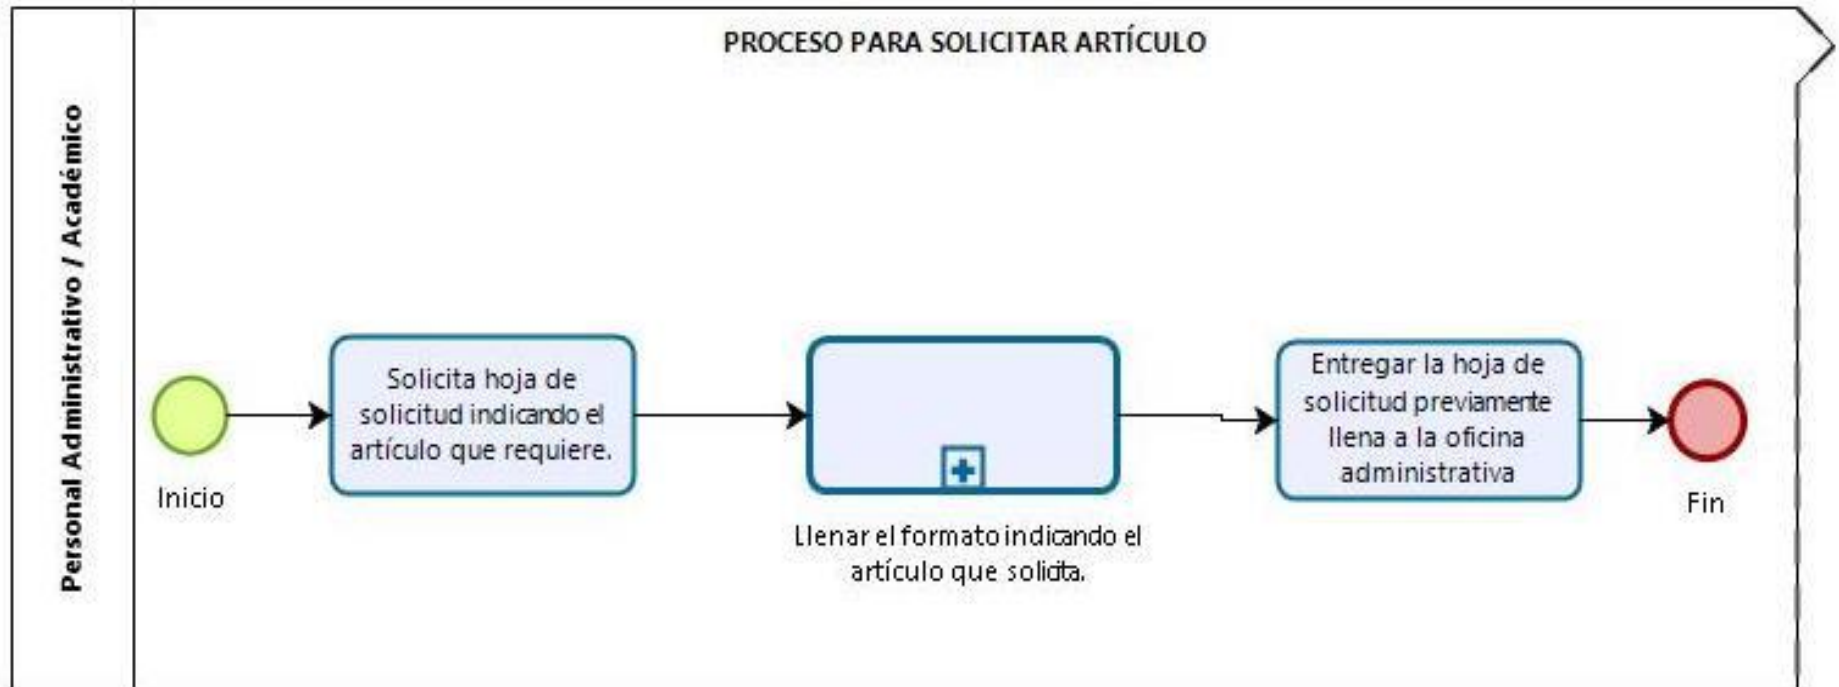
Personal Administrativo / Académico

PROCESO PARA SOLICITAR ARTÍCULO

Inicio

Solicita hoja de solicitud indicando el artículo que requiere.

Llenar el formato indicando el artículo que solicita.

Entregar la hoja de solicitud previamente llena a la oficina administrativa

Fin